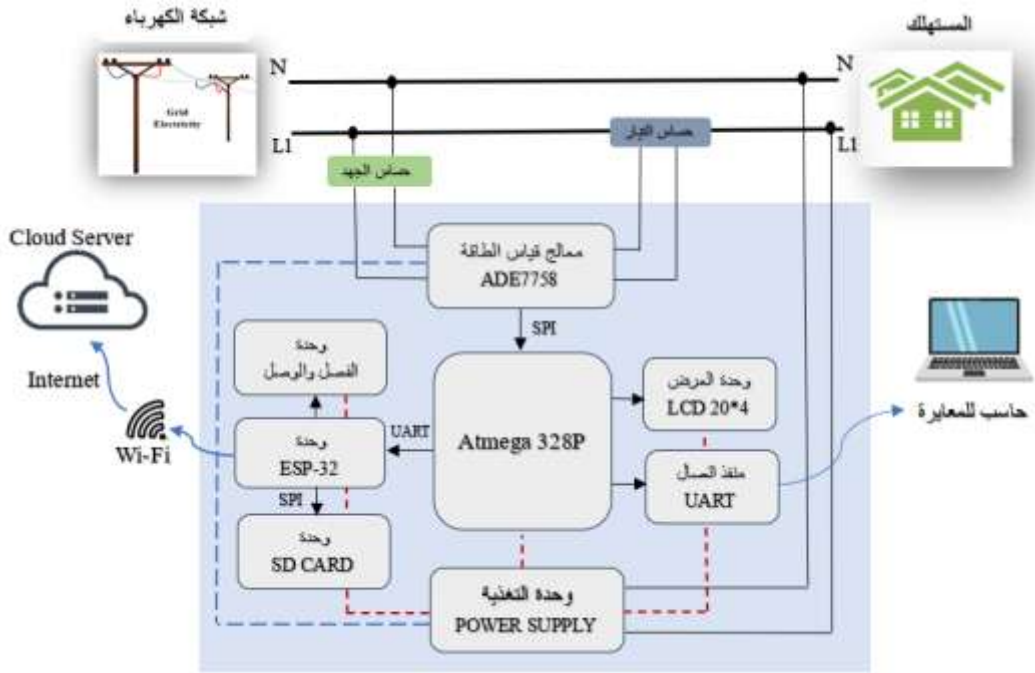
شبكة الكهرباء

Grid Electricity

N

L1

N

L1

المستهلك

حساس التيار

حساس الجهد

Cloud Server

معالج قياس الطاقة
ADE7758

SPI

Internet

وحدة
الفصل والوصل

وحدة العرض
LCD 20*4

UART

Wi-Fi

وحدة
ESP-32

Atmega 328P

منفذ التسلسلي
UART

حاسب للمعايرة

SPI

وحدة
SD CARD

وحدة التغذية
POWER SUPPLY